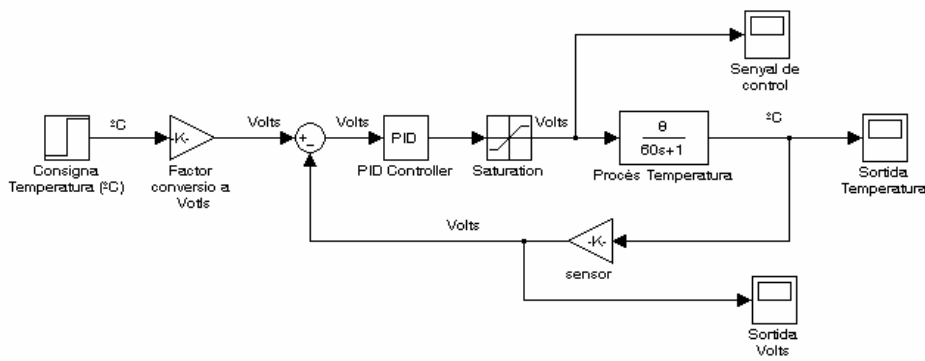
Senyal de control

ºC

Volts

Volts

Volts

ºC

PID

$\frac{8}{60s+1}$

-K-

-K-

+

-

Consigna Temperatura (ºC)

Factor conversio a Votls

PID Controller

Saturation

Procés Temperatura

Sortida Temperatura

Volts

sensor

Sortida Volts